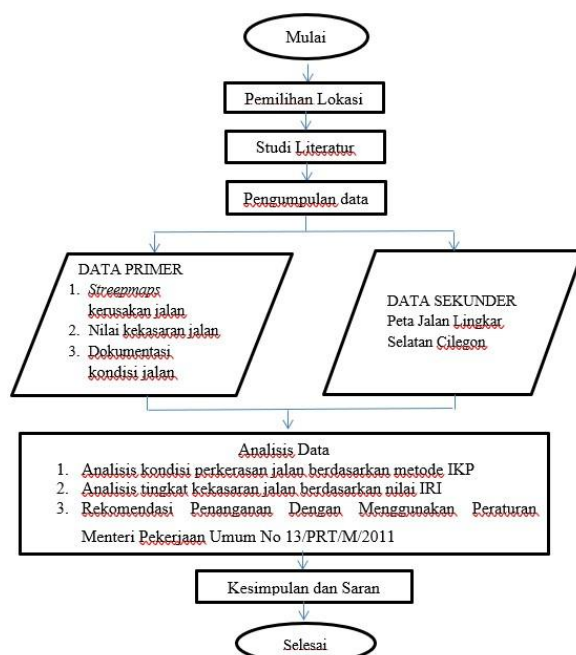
Mulai

Pemilihan Lokasi

Studi Literatur

Pengumpulan data

DATA PRIMER
1. *Streepmaps* kerusakan jalan
2. Nilai kekasaran jalan
3. Dokumentasi kondisi jalan

DATA SEKUNDER
Peta Jalan Lingkar Selatan Cilegon

Analisis Data
1. Analisis kondisi perkerasan jalan berdasarkan metode IKP
2. Analisis tingkat kekasaran jalan berdasarkan nilai IRI
3. Rekomendasi Penanganan Dengan Menggunakan Peraturan Menteri Pekerjaan Umum No 13/PRT/M/2011

Kesimpulan dan Saran

Selesai